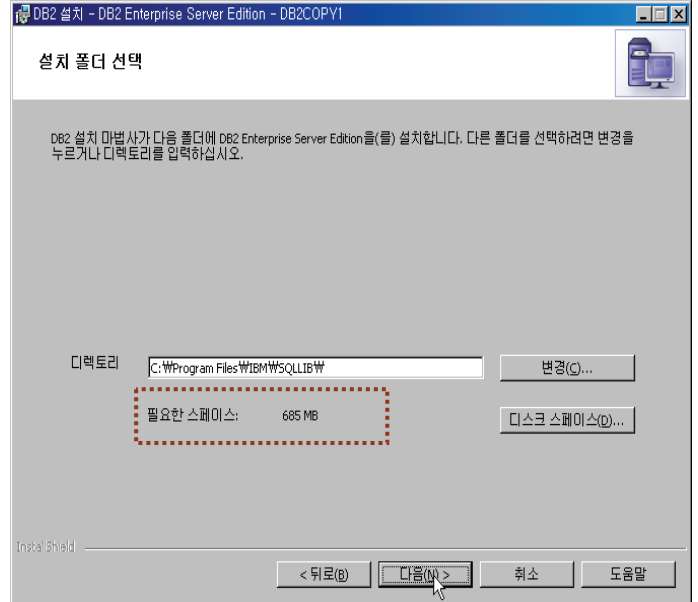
DB2 설치 - DB2 Enterprise Server Edition - DB2COPY1

설치 폴더 선택

DB2 설치 마법사가 다음 폴더에 DB2 Enterprise Server Edition을(를) 설치합니다. 다른 폴더를 선택하려면 변경을 누르거나 디렉토리를 입력하십시오.

디렉토리 C:\Program Files\IBM\SQLLIB\ 변경(C)...

필요한 스페이스: 685 MB

디스크 스페이스(D)...

InstallShield

< 뒤로(B) 다음(N) > 취소 도움말